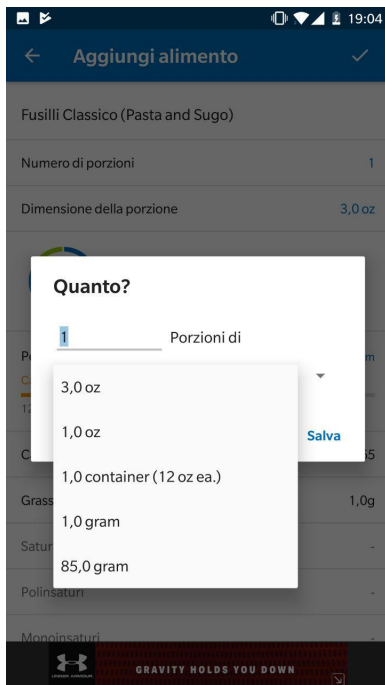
19:04

Aggiungi alimento

Fusilli Classico (Pasta and Sugo)

Numero di porzioni 1

Dimensione della porzione 3,0 oz

Quanto?

1 Porzioni di

3,0 oz

1,0 oz

1,0 container (12 oz ea.)

1,0 gram

85,0 gram

Salva

Grass 1,0g

Satur -

Polinsaturi -

Monoinsaturi -

UNDER ARMOUR

GRAVITY HOLDS YOU DOWN